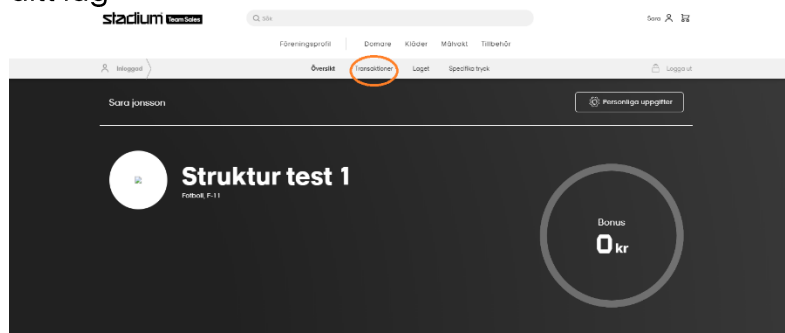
ditt lag

stadium Team Sales

Sök

Sara

Föreningsprofil

Domare

Kläder

Målvakt

Tillbehör

Inloggad

Översikt

Transaktioner

Laget

Specifika tryck

Logga ut

Sara jonsson

Personliga uppgifter

Struktur test 1

Fotboll, F-11

Bonus

0 kr